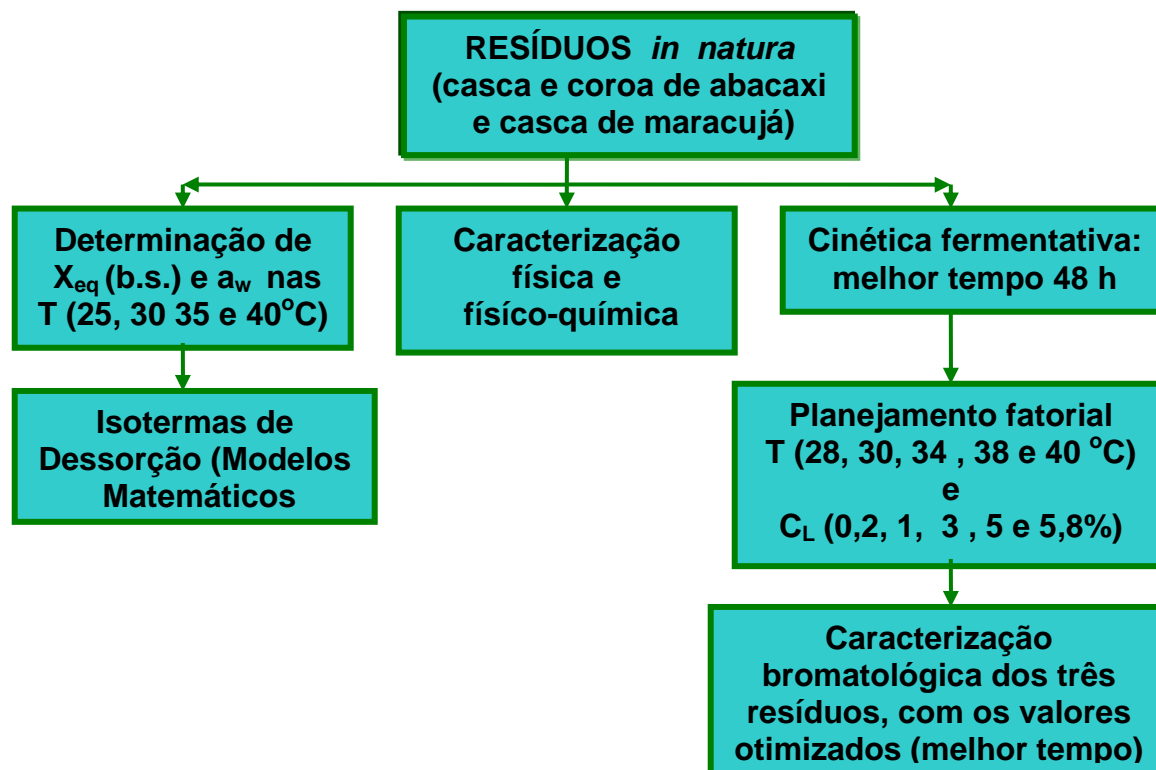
RESÍDUOS *in natura* (casca e coroa de abacaxi e casca de maracujá)

Determinação de $X_{eq}$ (b.s.) e $a_w$ nas T (25, 30 35 e 40$^oC$)

Caracterização física e físíco-química

Cinética fermentativa: melhor tempo 48 h

Isotermas de Dessorção (Modelos Matemáticos

Planejamento fatorial T (28, 30, 34 , 38 e 40 $^oC$) e $C_L$ (0,2, 1, 3 , 5 e 5,8%)

Caracterização bromatológica dos três resíduos, com os valores otimizados (melhor tempo)